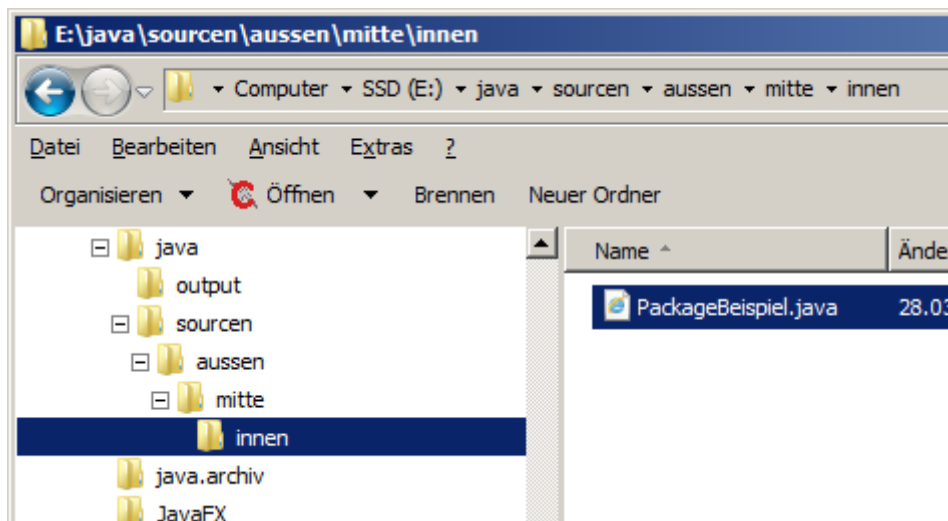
E:\java\sourcen\aussen\mitte\innen

Computer ▸ SSD (E:) ▸ java ▸ sourcen ▸ aussen ▸ mitte ▸ innen

Datei Bearbeiten Ansicht Extras ?

Organisieren ▾ Öffnen ▾ Brennen Neuer Ordner

java
output
sourcen
aussen
mitte
innen
java.archiv
JavaFX

Name
Ände

PackageBeispiel.java 28.03